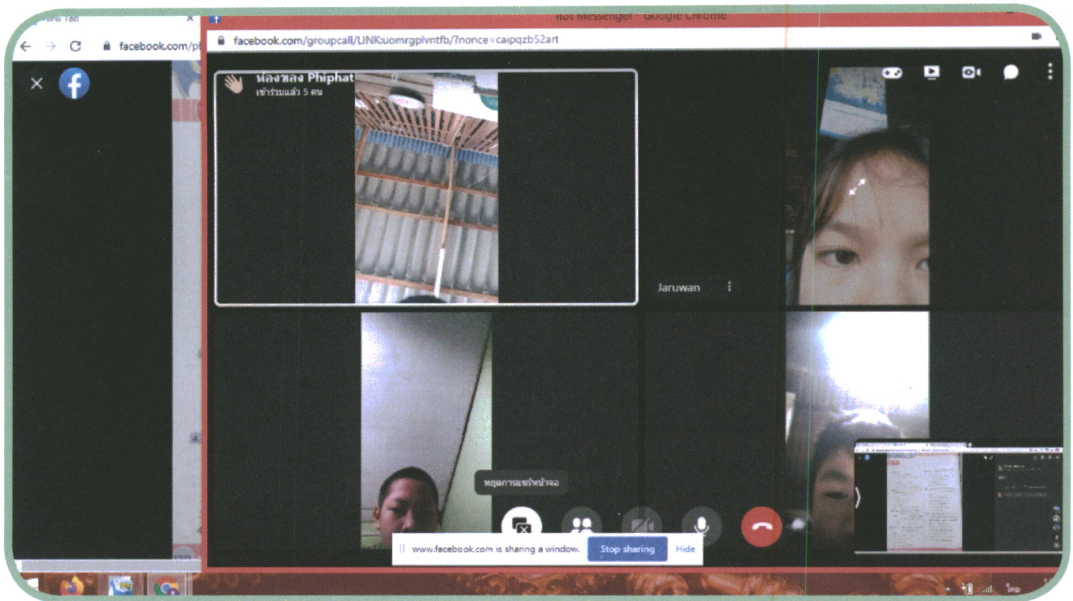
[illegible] Tab
facebook.com/pl
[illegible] Messenger - Google Chrome
facebook.com/groupcall/LINK:uomrgplvntfb/?nonce=caipqzb52art
ห้องทดลอง Phiphat
เข้าร่วมแล้ว 5 คน
Jaruwan
หยุดการแชร์หน้าจอ
www.facebook.com is sharing a window.
Stop sharing
Hide
ไทย